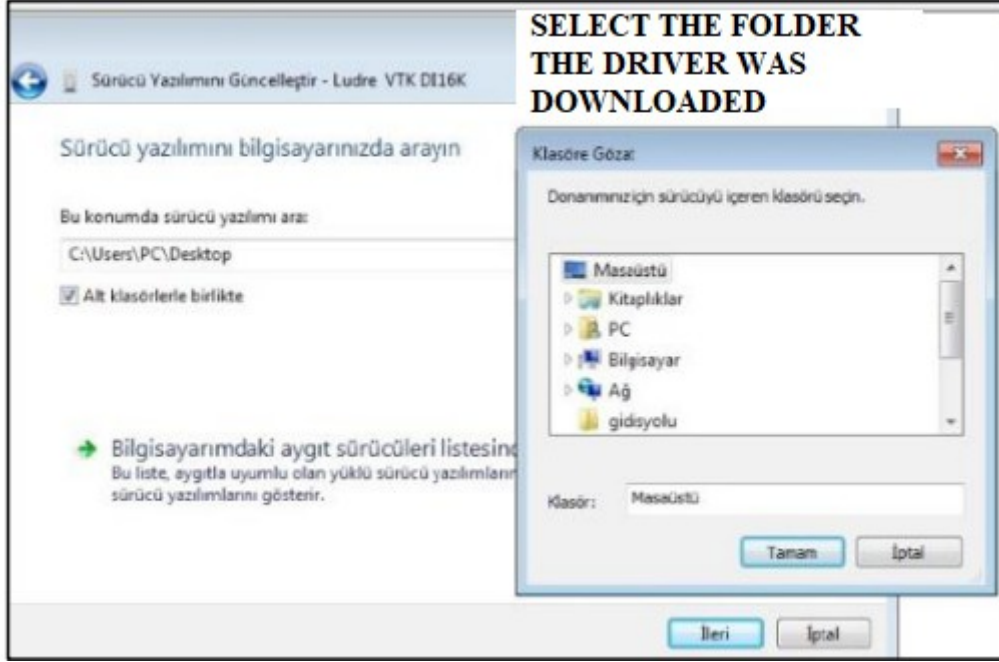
SELECT THE FOLDER THE DRIVER WAS DOWNLOADED

Sürücü Yazılımını Güncelleştir - Ludre VTK DI16K

Sürücü yazılımını bilgisayarınızda arayın

Bu konumda sürücü yazılımı ara:

C:\Users\PC\Desktop

Alt klasörlerle birlikte

Bilgisayarımdaki aygıt sürücüleri listesin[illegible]
Bu liste, aygıtla uyumlu olan yüklü sürücü yazılımları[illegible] sürücü yazılımlarını gösterir.

Klasöre Gözat

Donanımınız için sürücüyü içeren klasörü seçin.

Masaüstü
Kitaplıklar
PC
Bilgisayar
Ağ
gidisyolu

Klasör: Masaüstü

Tamam
İptal

İleri
İptal